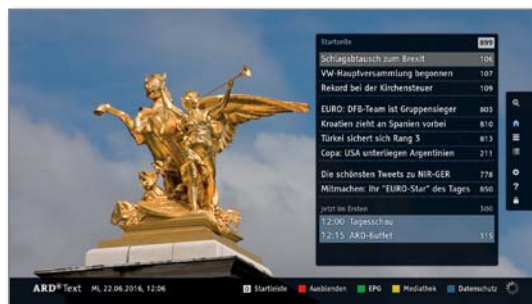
Startseite 899

Schlagabtausch zum Brexit 106
VW-Hauptversammlung begonnen 107
Rekord bei der Kirchensteuer 109

EURO: DFB-Team ist Gruppensieger 803
Kroatien zieht an Spanien vorbei 810
Türkei sichert sich Rang 3 813
Copa: USA unterliegen Argentinien 211

Die schönsten Tweets zu NIR-GER 778
Mitmachen: Ihr "EURO-Star" des Tages 850

Jetzt im Ersten 300
12:00 Tagesschau
12:15 ARD-Buffet 315

ARD Text Mi, 22.06.2016, 12:06 Startleiste Ausblenden EPG Mediathek Datenschutz